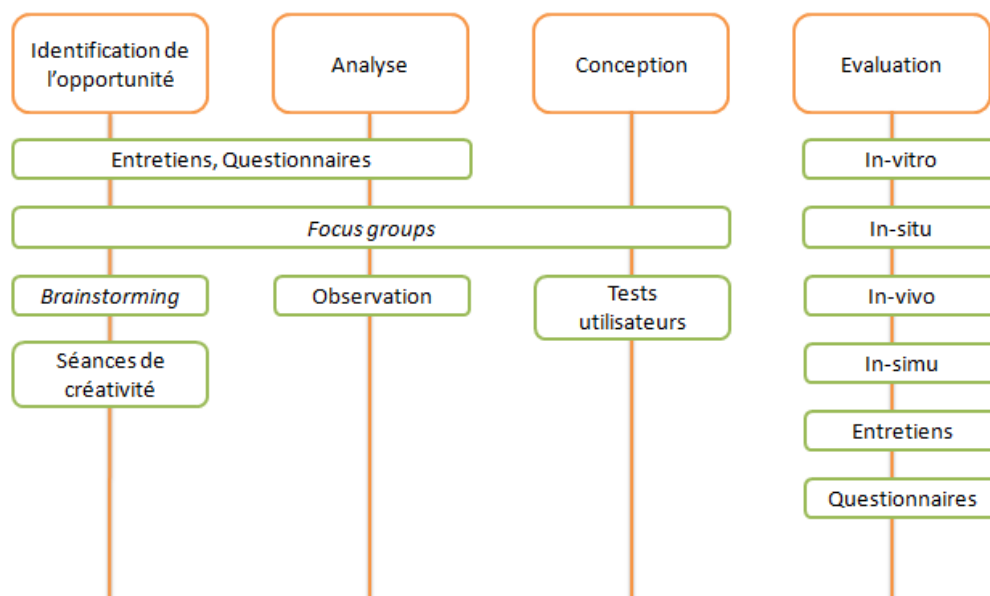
Identification de l'opportunité

Analyse

Conception

Evaluation

Entretiens, Questionnaires

In-vitro

Focus groups

In-situ

Brainstorming

Observation

Tests utilisateurs

In-vivo

Séances de créativité

In-simu

Entretiens

Questionnaires